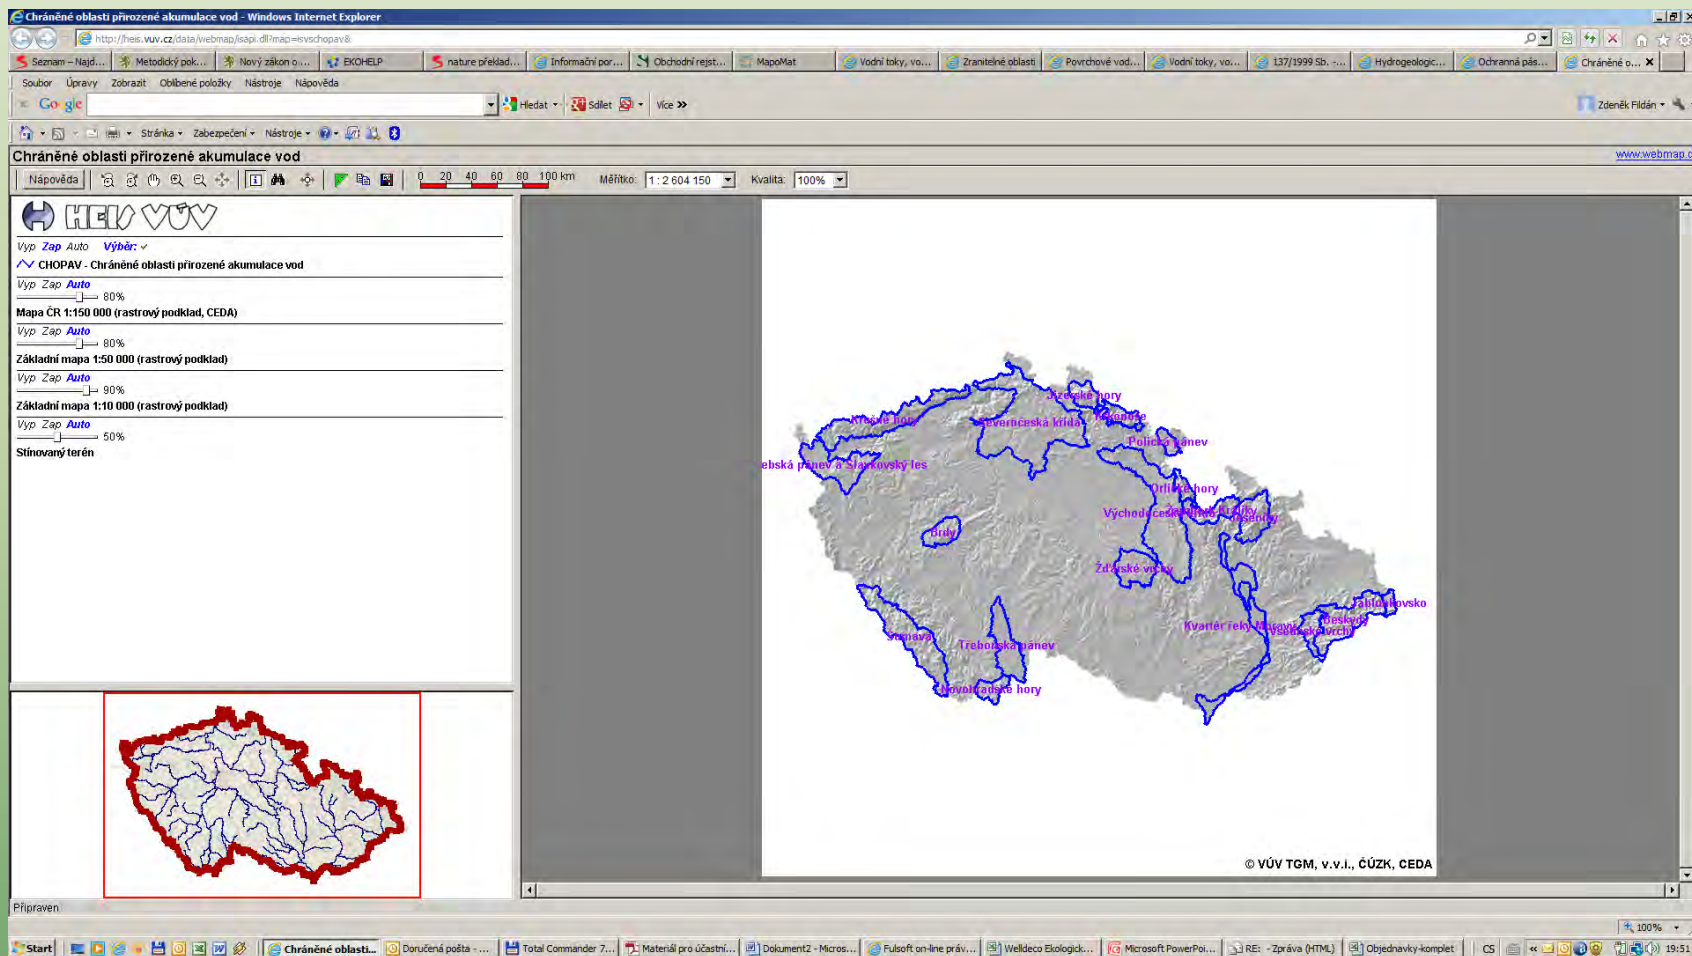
Chráněné oblasti přirozené akumulace vod - Windows Internet Explorer

http://heis.vuv.cz/data/webmap/isapi.dll?map=isvschopav&

Seznam – Najd... | Metodický pok... | Nový zákon o ... | EKOHELP | nature překlad... | Informační por... | Obchodní rejst... | MapoMat | Vodní toky, vo... | Zranitelné oblasti | Povrchové vod... | Vodní toky, vo... | 137/1999 Sb. -... | Hydrogeologic... | Ochranná pás... | Chráněné o...

Soubor Úpravy Zobrazit Oblíbené položky Nástroje Nápověda

Google Hledat Sdílet Více »

Zdeněk Fildán

Stránka Zabezpečení Nástroje

Chráněné oblasti přirozené akumulace vod

www.webmap.c

Nápověda

0 20 40 60 80 100 km

Měřítko: 1 : 2 604 150

Kvalita: 100%

HEIS VÚV

Vyp Zap Auto Výběr: ✓

CHOPAV - Chráněné oblasti přirozené akumulace vod

Vyp Zap Auto
80%
Mapa ČR 1:150 000 (rastrový podklad, CEDA)

Vyp Zap Auto
80%
Základní mapa 1:50 000 (rastrový podklad)

Vyp Zap Auto
90%
Základní mapa 1:10 000 (rastrový podklad)

Vyp Zap Auto
50%
Stínovaný terén

Jizerské hory
Krušné hory
Severočeská křída
Krkonoše
Polická pánev
ebská pánev a Slavkovský les
Orlické hory
Východočeská křída
Jeseníky
Brdy
Žďárské vrchy
Beskydy
Žamberk
Kvartér řeky Moravy
Vsetínské vrchy
Šumava
Třeboňská pánev
Novohradské hory

© VÚV TGM, v.v.i., ČÚZK, CEDA

Připraven

100%

Start | Chráněné oblasti... | Doručená pošta - ... | Total Commander 7.... | Materiál pro účastní... | Dokument2 - Micros... | Fulsoft on-line práv... | Welldeco Ekologick... | Microsoft PowerPoi... | RE: - Zpráva (HTML) | Objednavky-komplet | CS | 19:51